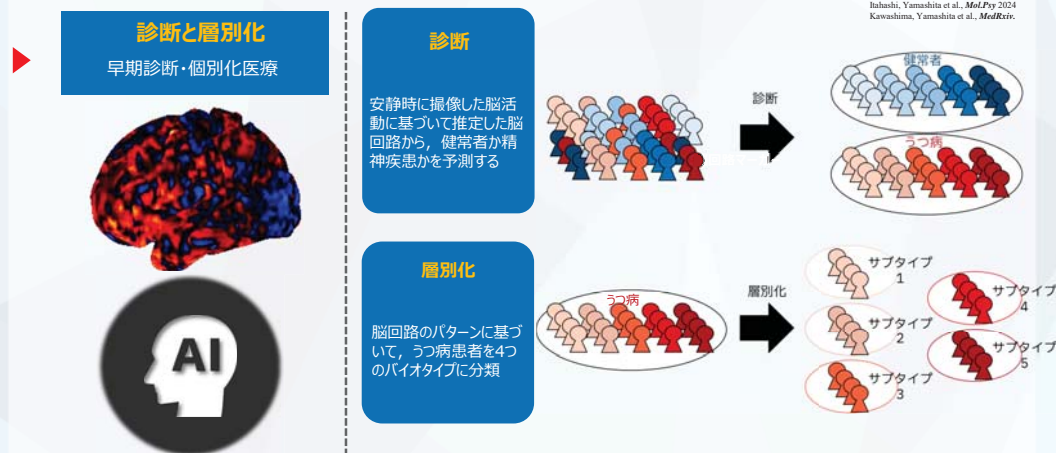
診断と層別化

早期診断・個別化医療

AI

Itahashi, Yamashita et al., Mol.Psy 2024
Kawashima, Yamashita et al., MedRxiv.

診断

安静時に撮像した脳活動に基づいて推定した脳回路から，健常者か精神疾患かを予測する

診断

健常者

うつ病

層別化

脳回路のパターンに基づいて，うつ病患者を4つのバイオタイプに分類

うつ病

層別化

サブタイプ 1

サブタイプ 2

サブタイプ 3

サブタイプ 4

サブタイプ 5